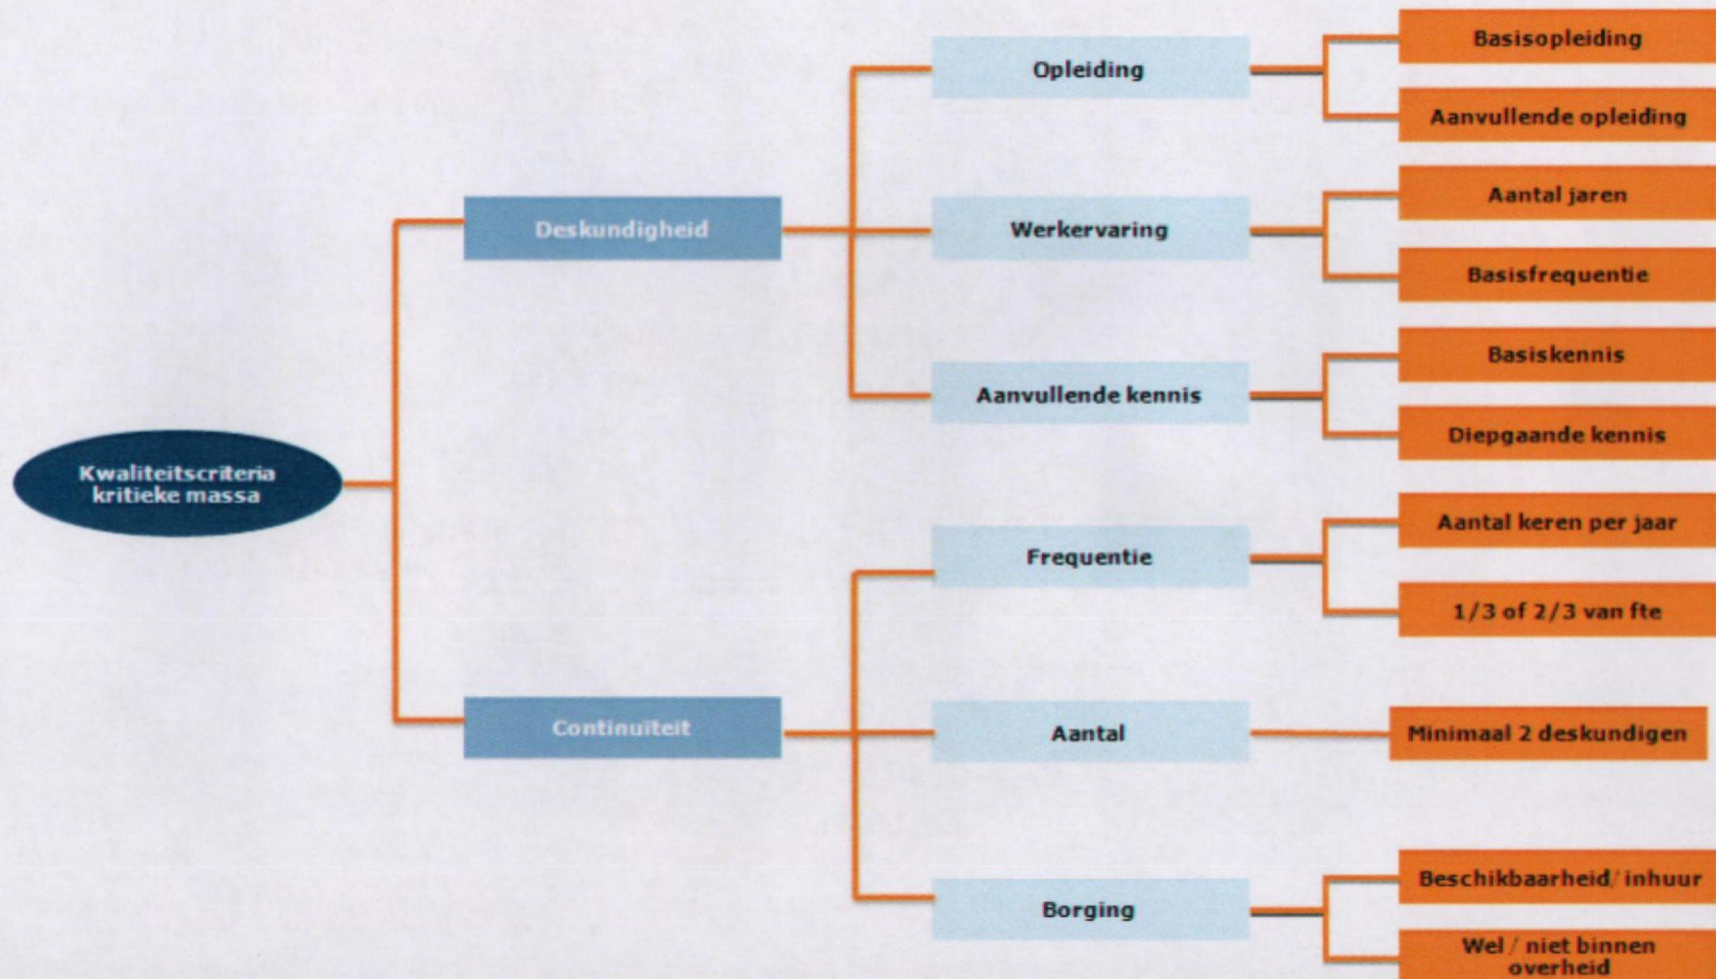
Kwaliteitscriteria kritieke massa

Deskundigheid

Opleiding
Basisopleiding
Aanvullende opleiding

Werkervaring
Aantal jaren
Basisfrequentie

Aanvullende kennis
Basiskennis
Diepgaande kennis

Continuïteit

Frequentie
Aantal keren per jaar
1/3 of 2/3 van fte

Aantal
Minimaal 2 deskundigen

Borging
Beschikbaarheid/ inhuur
Wel / niet binnen overheid